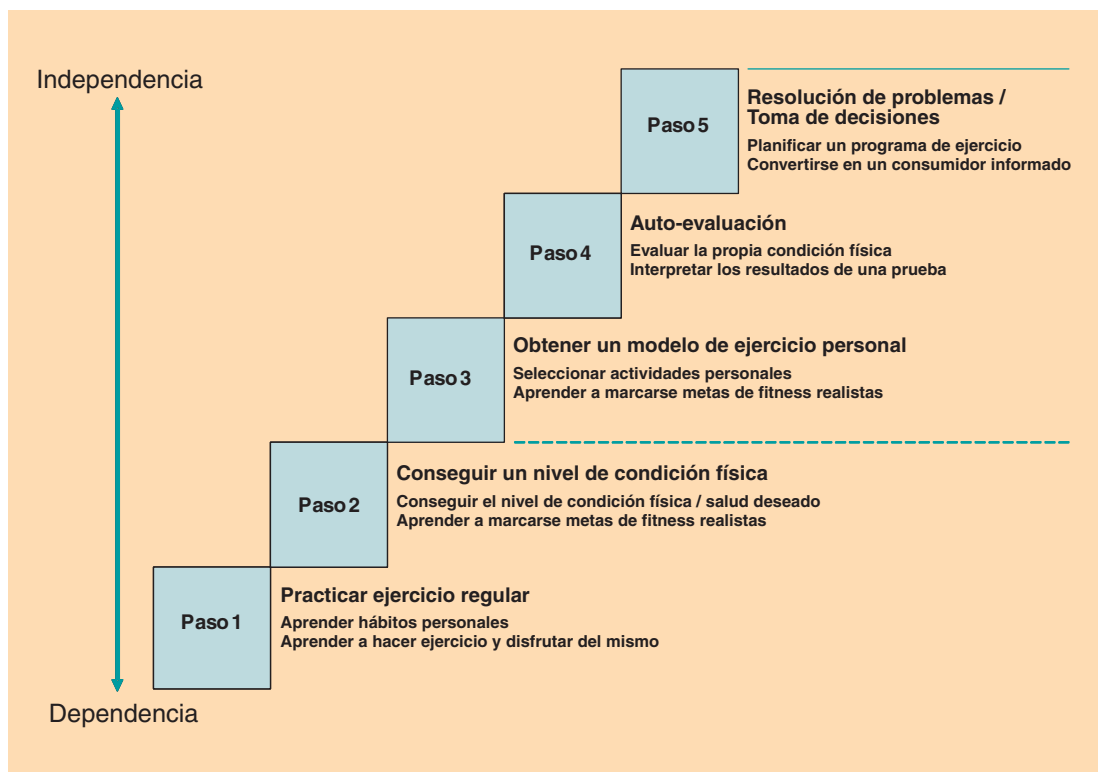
Independencia

Paso 5

Resolución de problemas / Toma de decisiones

Planificar un programa de ejercicio
Convertirse en un consumidor informado

Paso 4

Auto-evaluación

Evaluar la propia condición física
Interpretar los resultados de una prueba

Paso 3

Obtener un modelo de ejercicio personal

Seleccionar actividades personales
Aprender a marcarse metas de fitness realistas

Paso 2

Conseguir un nivel de condición física

Conseguir el nivel de condición física / salud deseado
Aprender a marcarse metas de fitness realistas

Paso 1

Practicar ejercicio regular

Aprender hábitos personales
Aprender a hacer ejercicio y disfrutar del mismo

Dependencia